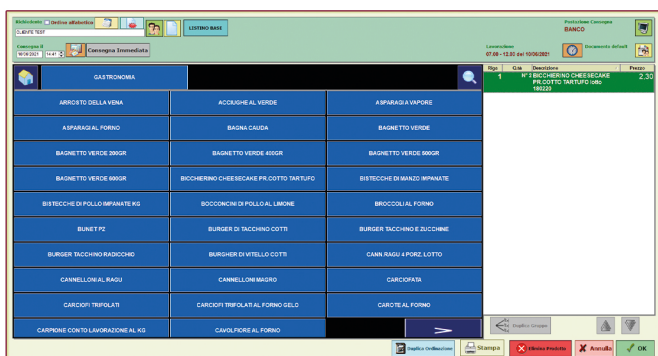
Richiedente ☐ Ordina alfabetico
CLIENTE TEST
LISTINO BASE
Consegna il
18/06/2021 14:47
Consegna Immediata
Postazione Consegna
BANCO
Lavorazione
07.00 - 12.00 del 10/06/2021
Documento default

GASTRONOMIA

| Rigo | Q.tà | Descrizione | Prezzo |
|---|---|---|---|
| 1 | | N° 1 BICCHIERINO CHEESECAKE PR.COTTO TARTUFO lotto 180223 | 2.30 |

ARROSTO DELLA VENA
ACCIUGHE AL VERDE
ASPARAGI A VAPORE
ASPARAGI AL FORNO
BAGNA CAUDA
BAGNETTO VERDE
BAGNETTO VERDE 200GR
BAGNETTO VERDE 400GR
BAGNETTO VERDE 500GR
BAGNETTO VERDE 600GR
BICCHIERINO CHEESECAKE PR.COTTO TARTUFO
BISTECCHE DI MANZO IMPANATE
BISTECCHE DI POLLO IMPANATE KG
BOCCONCINI DI POLLO AL LIMONE
BROCCOLI AL FORNO
BUNET PZ
BURGER DI TACCHINO COTTI
BURGER TACCHINO E ZUCCHINE
BURGER TACCHINO RADICCHIO
BURGHER DI VITELLO COTTI
CANN.RAGU 4 PORZ. LOTTO
CANNELLONI AL RAGU
CANNELLONI MAGRO
CARCIOFATA
CARCIOFI TRIFOLATI
CARCIOFI TRIFOLATI AL FORNO GELO
CAROTE AL FORNO
CARPIONE CONTO LAVORAZIONE AL KG
CAVOLFIORE AL FORNO

Duplica Gruppo
Duplica Ordinazione
Stampa
Elimina Prodotto
Annulla
OK